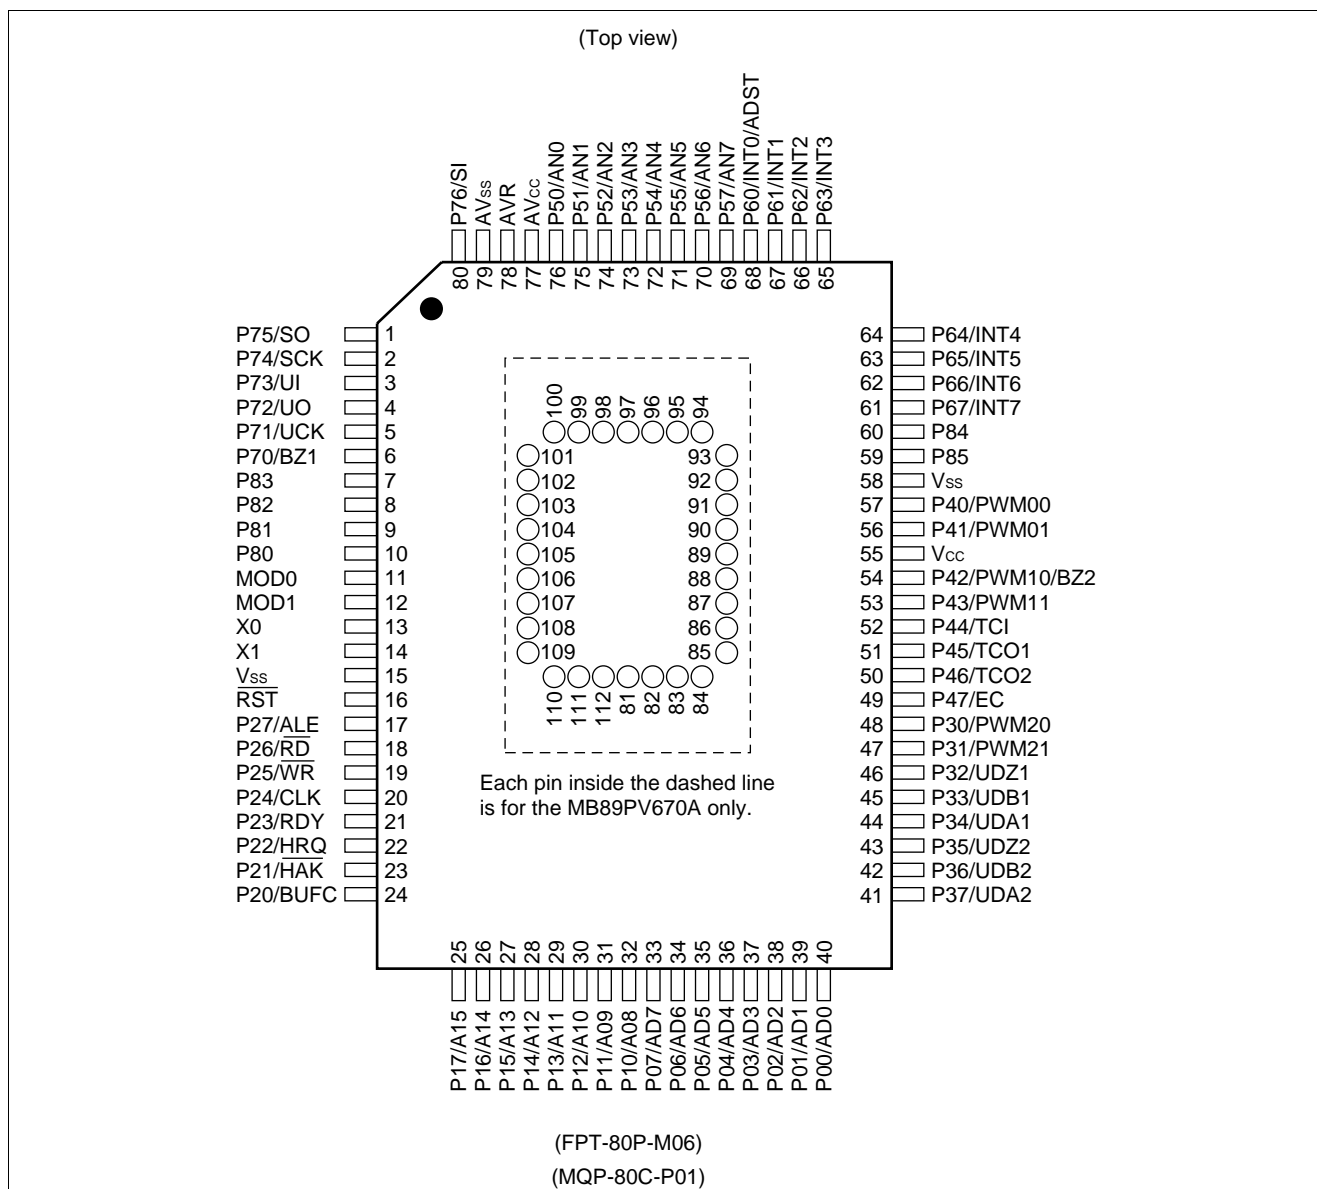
(Top view)

P76/SI 80
AVss 79
AVR 78
AVcc 77
P50/AN0 76
P51/AN1 75
P52/AN2 74
P53/AN3 73
P54/AN4 72
P55/AN5 71
P56/AN6 70
P57/AN7 69
P60/INT0/ADST 68
P61/INT1 67
P62/INT2 66
P63/INT3 65

P75/SO 1
P74/SCK 2
P73/UI 3
P72/UO 4
P71/UCK 5
P70/BZ1 6
P83 7
P82 8
P81 9
P80 10
MOD0 11
MOD1 12
X0 13
X1 14
Vss 15
$\overline{RST}$ 16
P27/$\overline{ALE}$ 17
P26/$\overline{RD}$ 18
P25/$\overline{WR}$ 19
P24/CLK 20
P23/RDY 21
P22/$\overline{HRQ}$ 22
P21/$\overline{HAK}$ 23
P20/BUFC 24

100 99 98 97 96 95 94
101 93
102 92
103 91
104 90
105 89
106 88
107 87
108 86
109 85
110 111 112 81 82 83 84

Each pin inside the dashed line is for the MB89PV670A only.

64 P64/INT4
63 P65/INT5
62 P66/INT6
61 P67/INT7
60 P84
59 P85
58 Vss
57 P40/PWM00
56 P41/PWM01
55 Vcc
54 P42/PWM10/BZ2
53 P43/PWM11
52 P44/TCI
51 P45/TCO1
50 P46/TCO2
49 P47/EC
48 P30/PWM20
47 P31/PWM21
46 P32/UDZ1
45 P33/UDB1
44 P34/UDA1
43 P35/UDZ2
42 P36/UDB2
41 P37/UDA2

25 P17/A15
26 P16/A14
27 P15/A13
28 P14/A12
29 P13/A11
30 P12/A10
31 P11/A09
32 P10/A08
33 P07/AD7
34 P06/AD6
35 P05/AD5
36 P04/AD4
37 P03/AD3
38 P02/AD2
39 P01/AD1
40 P00/AD0

(FPT-80P-M06)
(MQP-80C-P01)